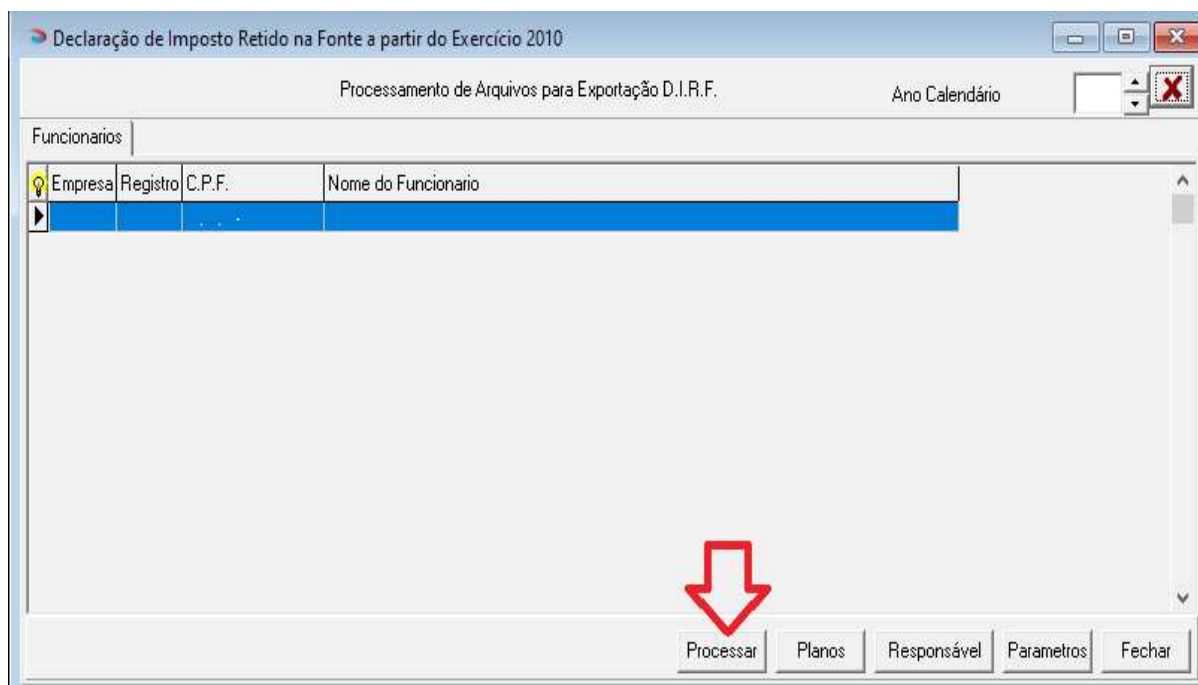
Declaração de Imposto Retido na Fonte a partir do Exercício 2010

Processamento de Arquivos para Exportação D.I.R.F.

Ano Calendário

Funcionarios

| Empresa | Registro | C.P.F. | Nome do Funcionario |
|---|---|---|---|
| | | . . - | |

Processar

Planos

Responsável

Parametros

Fechar